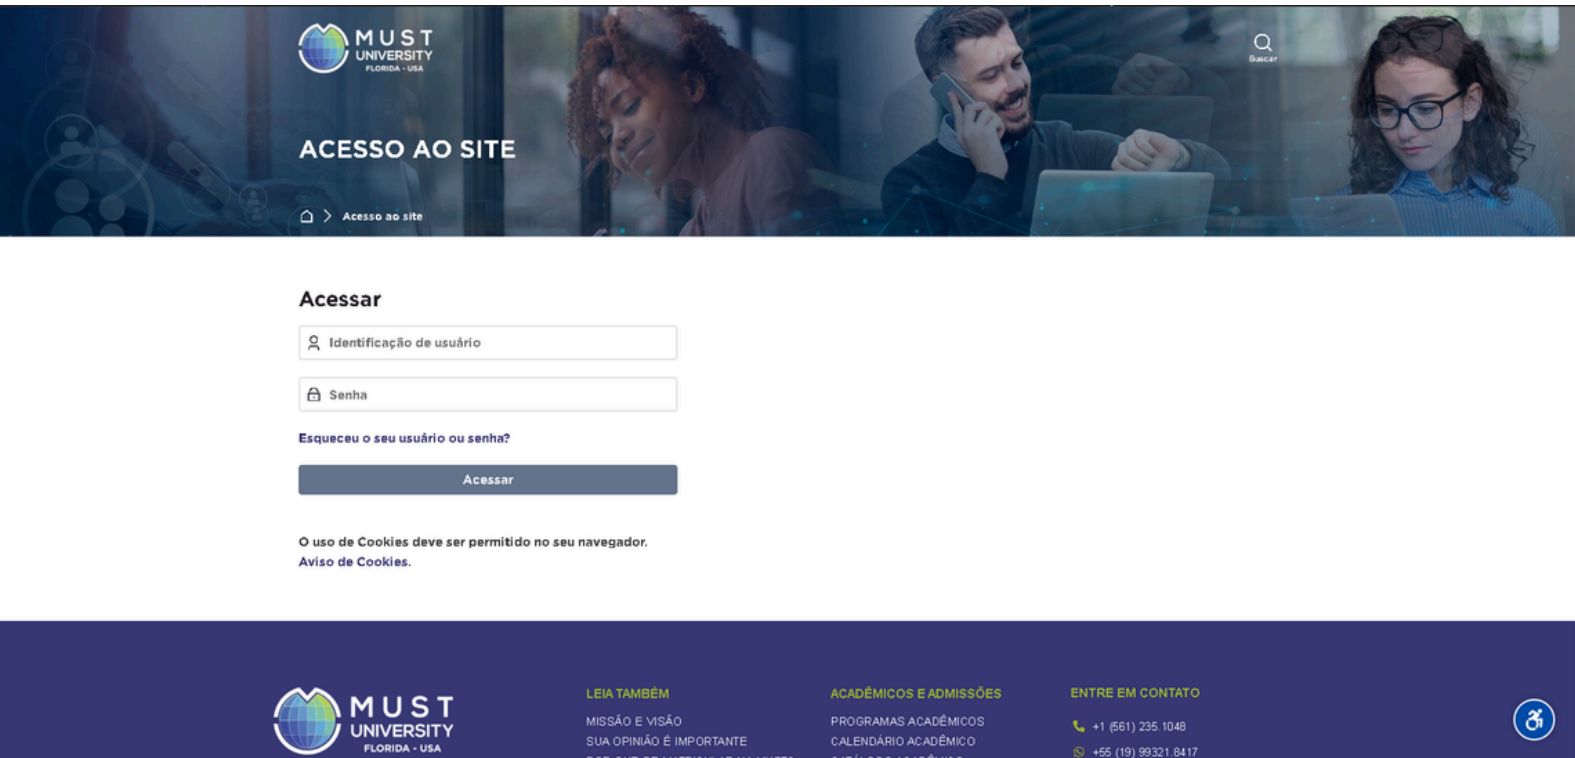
MUST UNIVERSITY FLORIDA - USA

Buscar

ACESSO AO SITE

Acesso ao site

Acessar

Identificação de usuário

Senha

Esqueceu o seu usuário ou senha?

Acessar

O uso de Cookies deve ser permitido no seu navegador.
Aviso de Cookies.

MUST UNIVERSITY FLORIDA - USA

LEIA TAMBÉM
MISSÃO E VISÃO
SUA OPINIÃO É IMPORTANTE
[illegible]

ACADÊMICOS E ADMISSÕES
PROGRAMAS ACADÊMICOS
CALENDÁRIO ACADÊMICO
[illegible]

ENTRE EM CONTATO
+1 (561) 235.1048
+55 (19) 99321.8417